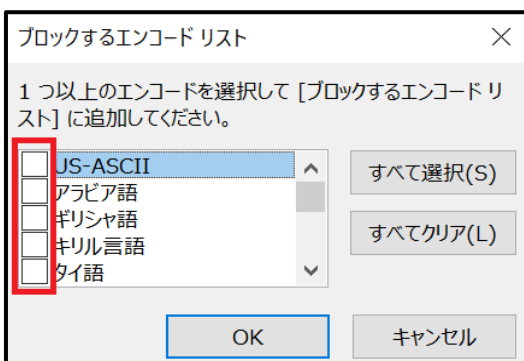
ブロックするエンコード リスト

1 つ以上のエンコードを選択して [ブロックするエンコード リスト] に追加してください。

US-ASCII
アラビア語
ギリシャ語
キリル言語
タイ語

すべて選択(S)

すべてクリア(L)

OK

キャンセル